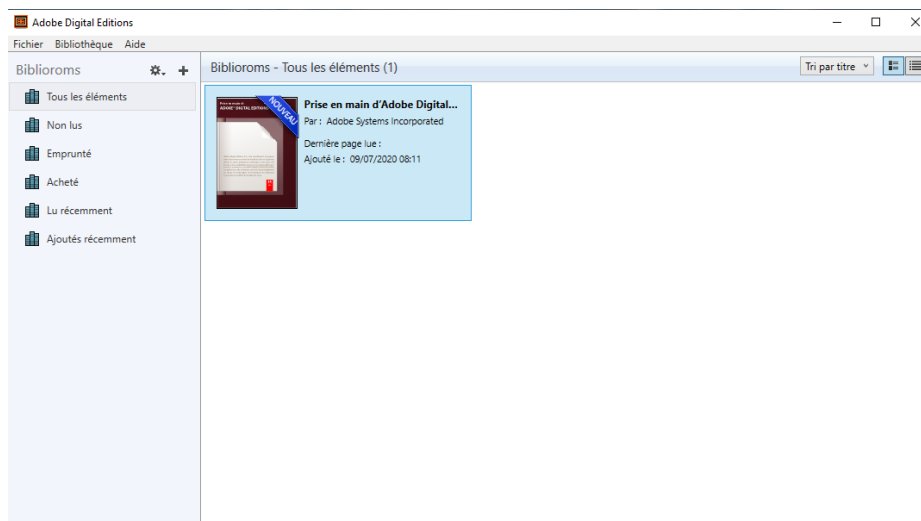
Adobe Digital Editions

Fichier Bibliothèque Aide

Biblioroms

Tous les éléments

Non lus

Emprunté

Acheté

Lu récemment

Ajoutés récemment

Biblioroms - Tous les éléments (1)

Tri par titre

NOUVEAU

Prise en main d'Adobe Digital...

Par : Adobe Systems Incorporated

Dernière page lue :

Ajouté le : 09/07/2020 08:11